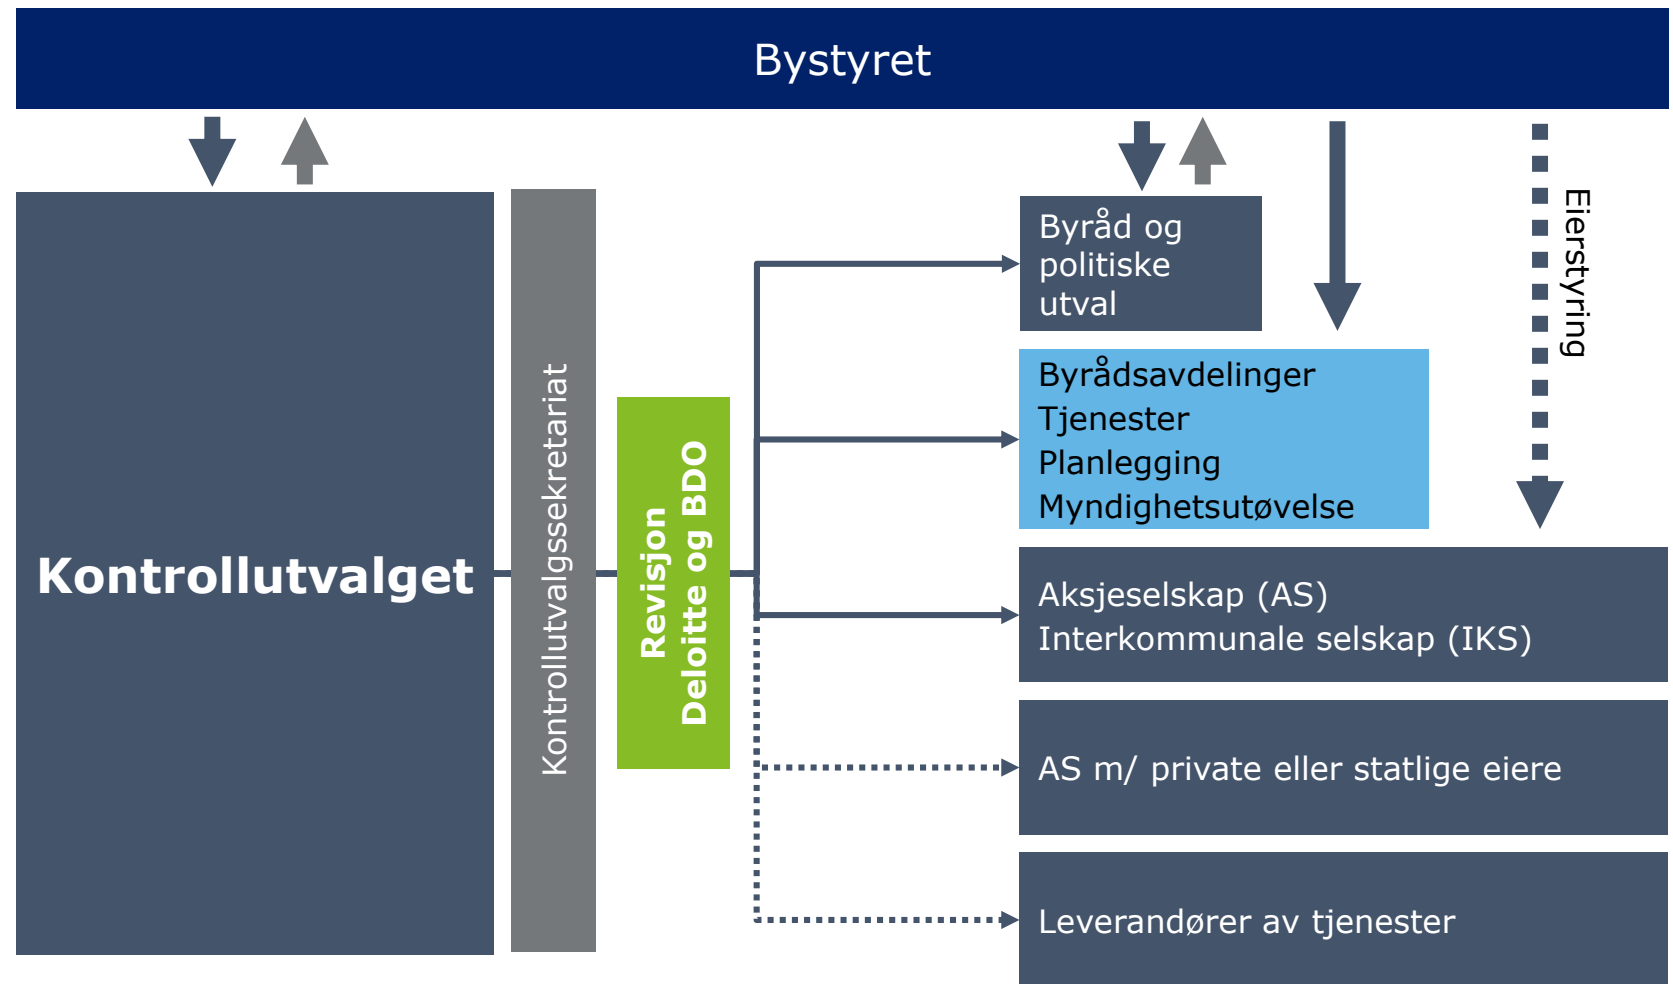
Bystyret

Kontrollutvalget

Kontrollutvalgssekretariat

Revisjon
Deloitte og BDO

Byråd og politiske utval

Byrådsavdelinger
Tjenester
Planlegging
Myndighetsutøvelse

Eierstyring

Aksjeselskap (AS)
Interkommunale selskap (IKS)

AS m/ private eller statlige eiere

Leverandører av tjenester